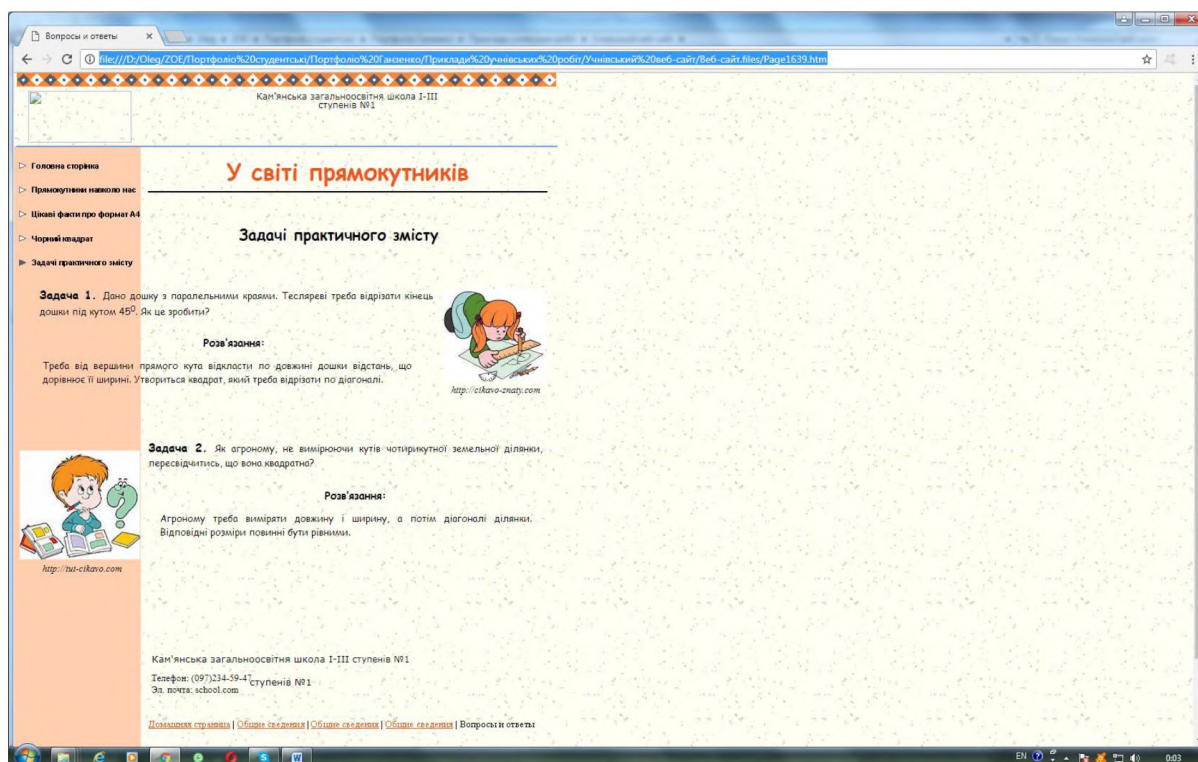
Вопросы и ответы

file:///D:/Oleg/ZOE/Портфоліо%20студентські/Портфоліо%20Ганзенко/Приклади%20учнівських%20робіт/Учнівський%20веб-сайт/Веб-сайт.files/Page1639.htm

Кам'янська загальноосвітня школа I-III ступенів №1

Головна сторінка
Прямокутники навколо нас
Цікаві факти про формат А4
Чорний квадрат
Задачі практичного змісту

У світі прямокутників

Задачі практичного змісту

**Задача 1.** Дано дошку з паралельними краями. Тесляреві треба відрізати кінець дошки під кутом $45^0$. Як це зробити?

Розв'язання:

Треба від вершини прямого кута відкласти по довжині дошки відстань, що дорівнює її ширині. Утвориться квадрат, який треба відрізати по діагоналі.

http://cikavo-znaty.com

**Задача 2.** Як агроному, не вимірюючи кутів чотирикутної земельної ділянки, пересвідчитись, що вона квадратна?

Розв'язання:

Агроному треба виміряти довжину і ширину, а потім діагоналі ділянки. Відповідні розміри повинні бути рівними.

http://tut-cikavo.com

Кам'янська загальноосвітня школа I-III ступенів №1

Телефон: (097)234-59-47ступенів №1
Эл. почта: school.com

Домашняя страница | Общие сведения | Общие сведения | Общие сведения | Вопросы и ответы

EN 0:03